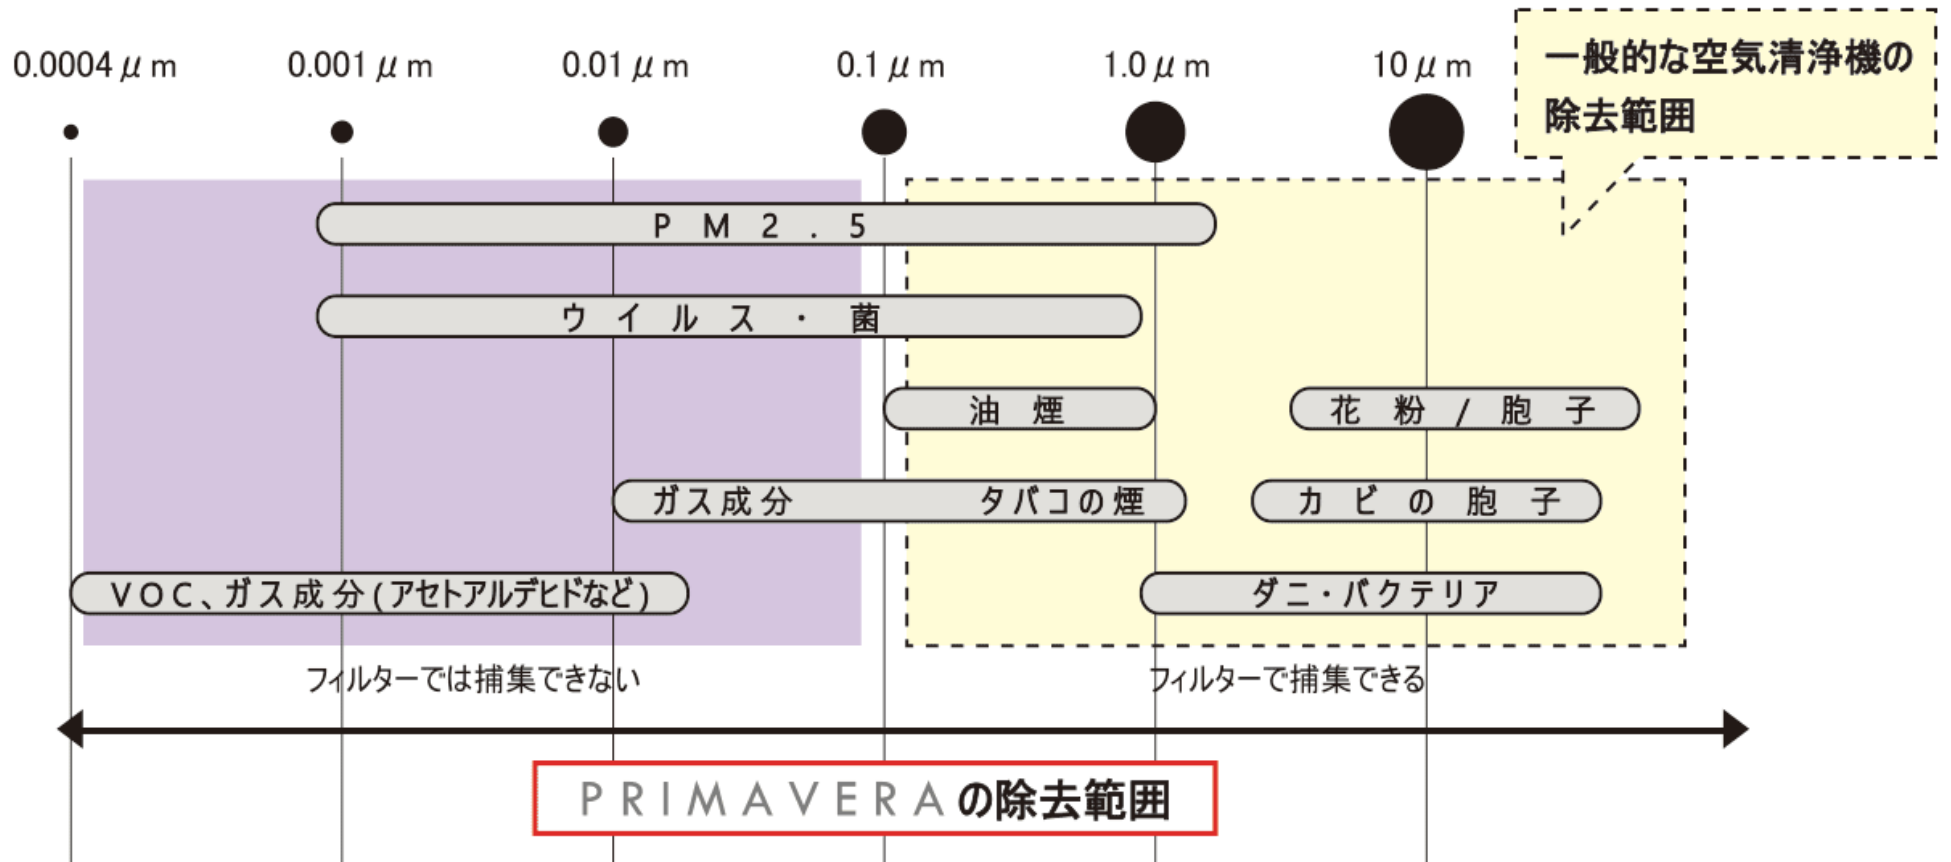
0.0004 μm
0.001 μm
0.01 μm
0.1 μm
1.0 μm
10 μm

一般的な空気清浄機の除去範囲

PM2.5
ウイルス・菌
油煙
花粉 / 胞子
ガス成分
タバコの煙
カビの胞子
VOC、ガス成分(アセトアルデヒドなど)
ダニ・バクテリア

フィルターでは捕集できない
フィルターで捕集できる

PRIMAVERAの除去範囲